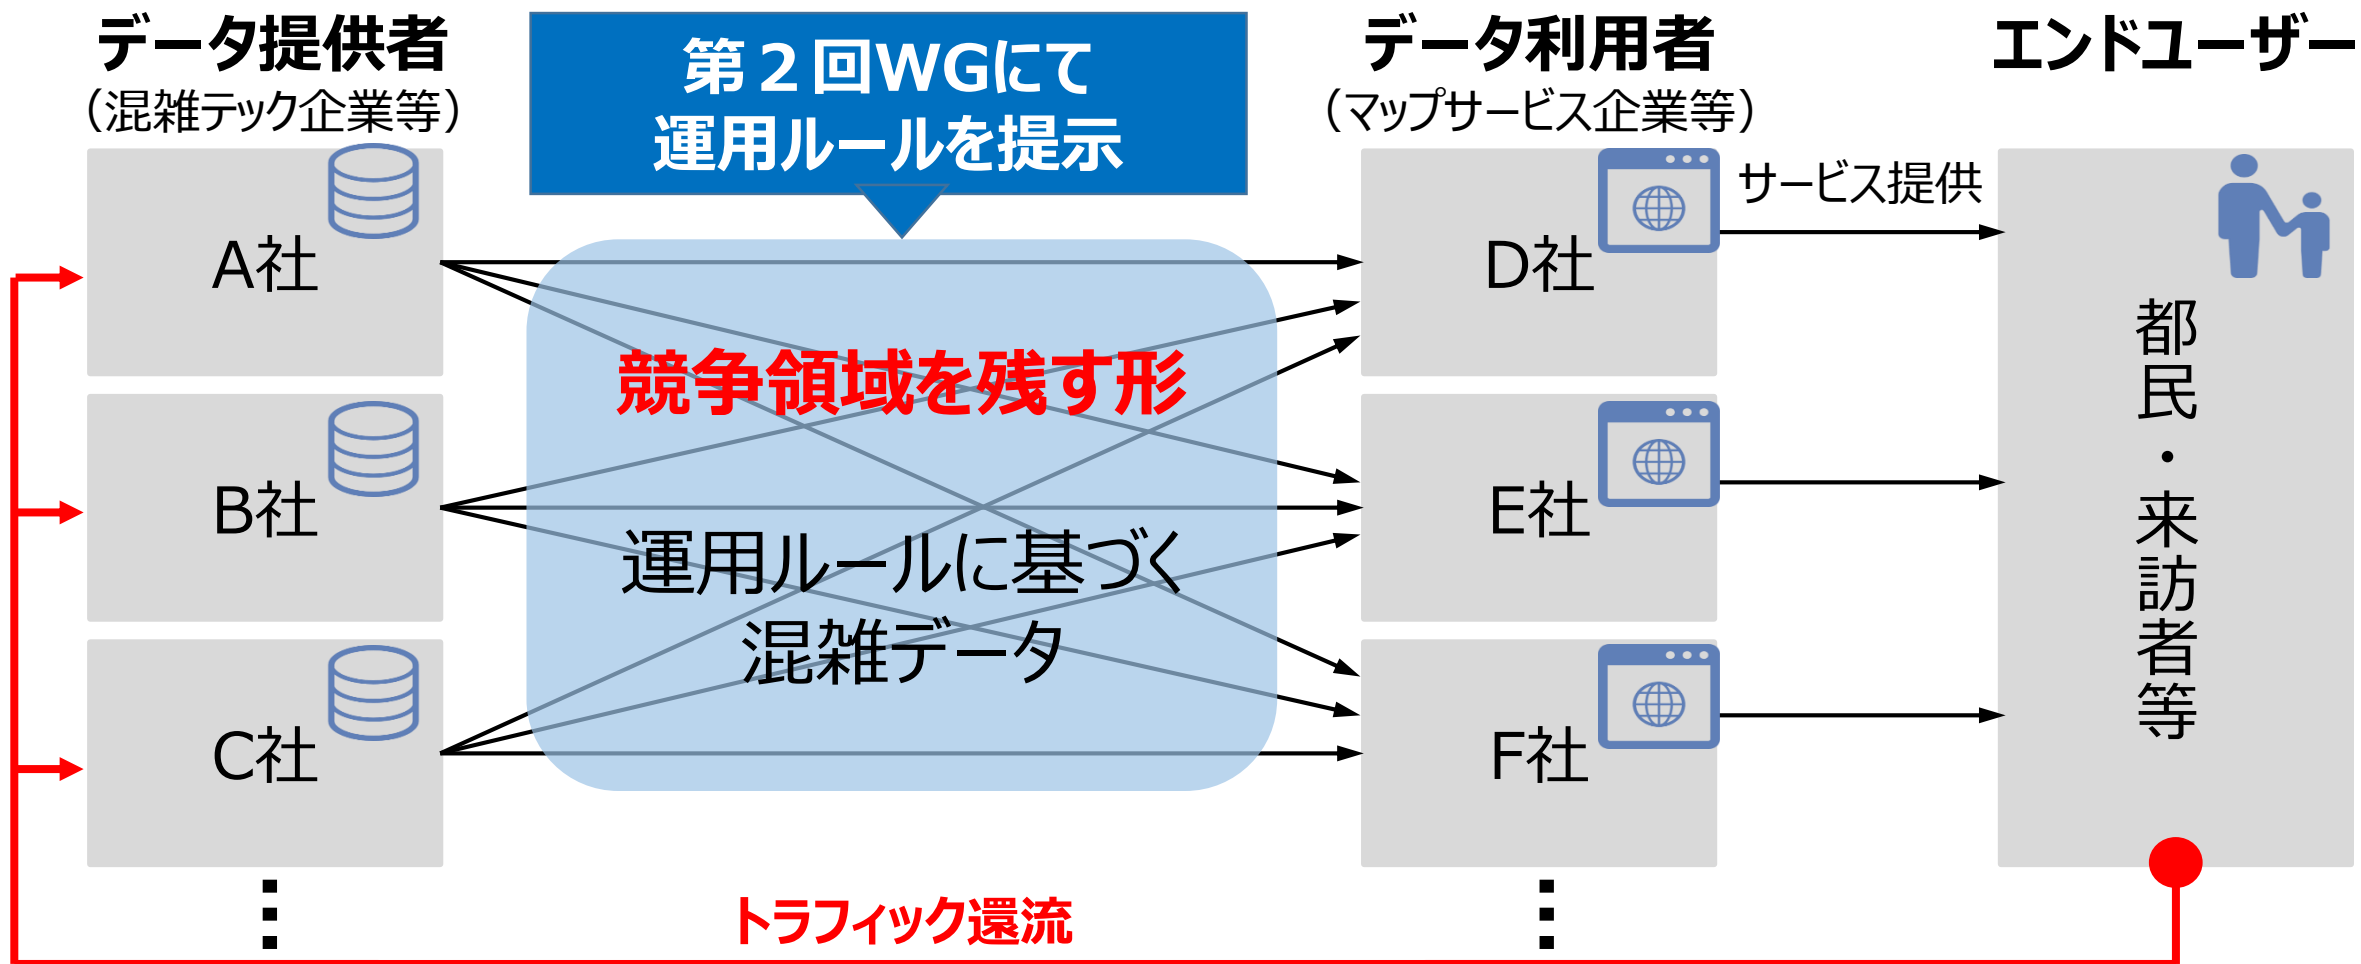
データ提供者
（混雑テック企業等）

第２回WGにて
運用ルールを提示

データ利用者
（マップサービス企業等）

エンドユーザー

A社

B社

C社

⋮

競争領域を残す形

運用ルールに基づく
混雑データ

D社

E社

F社

⋮

サービス提供

都民・来訪者等

トラフィック還流